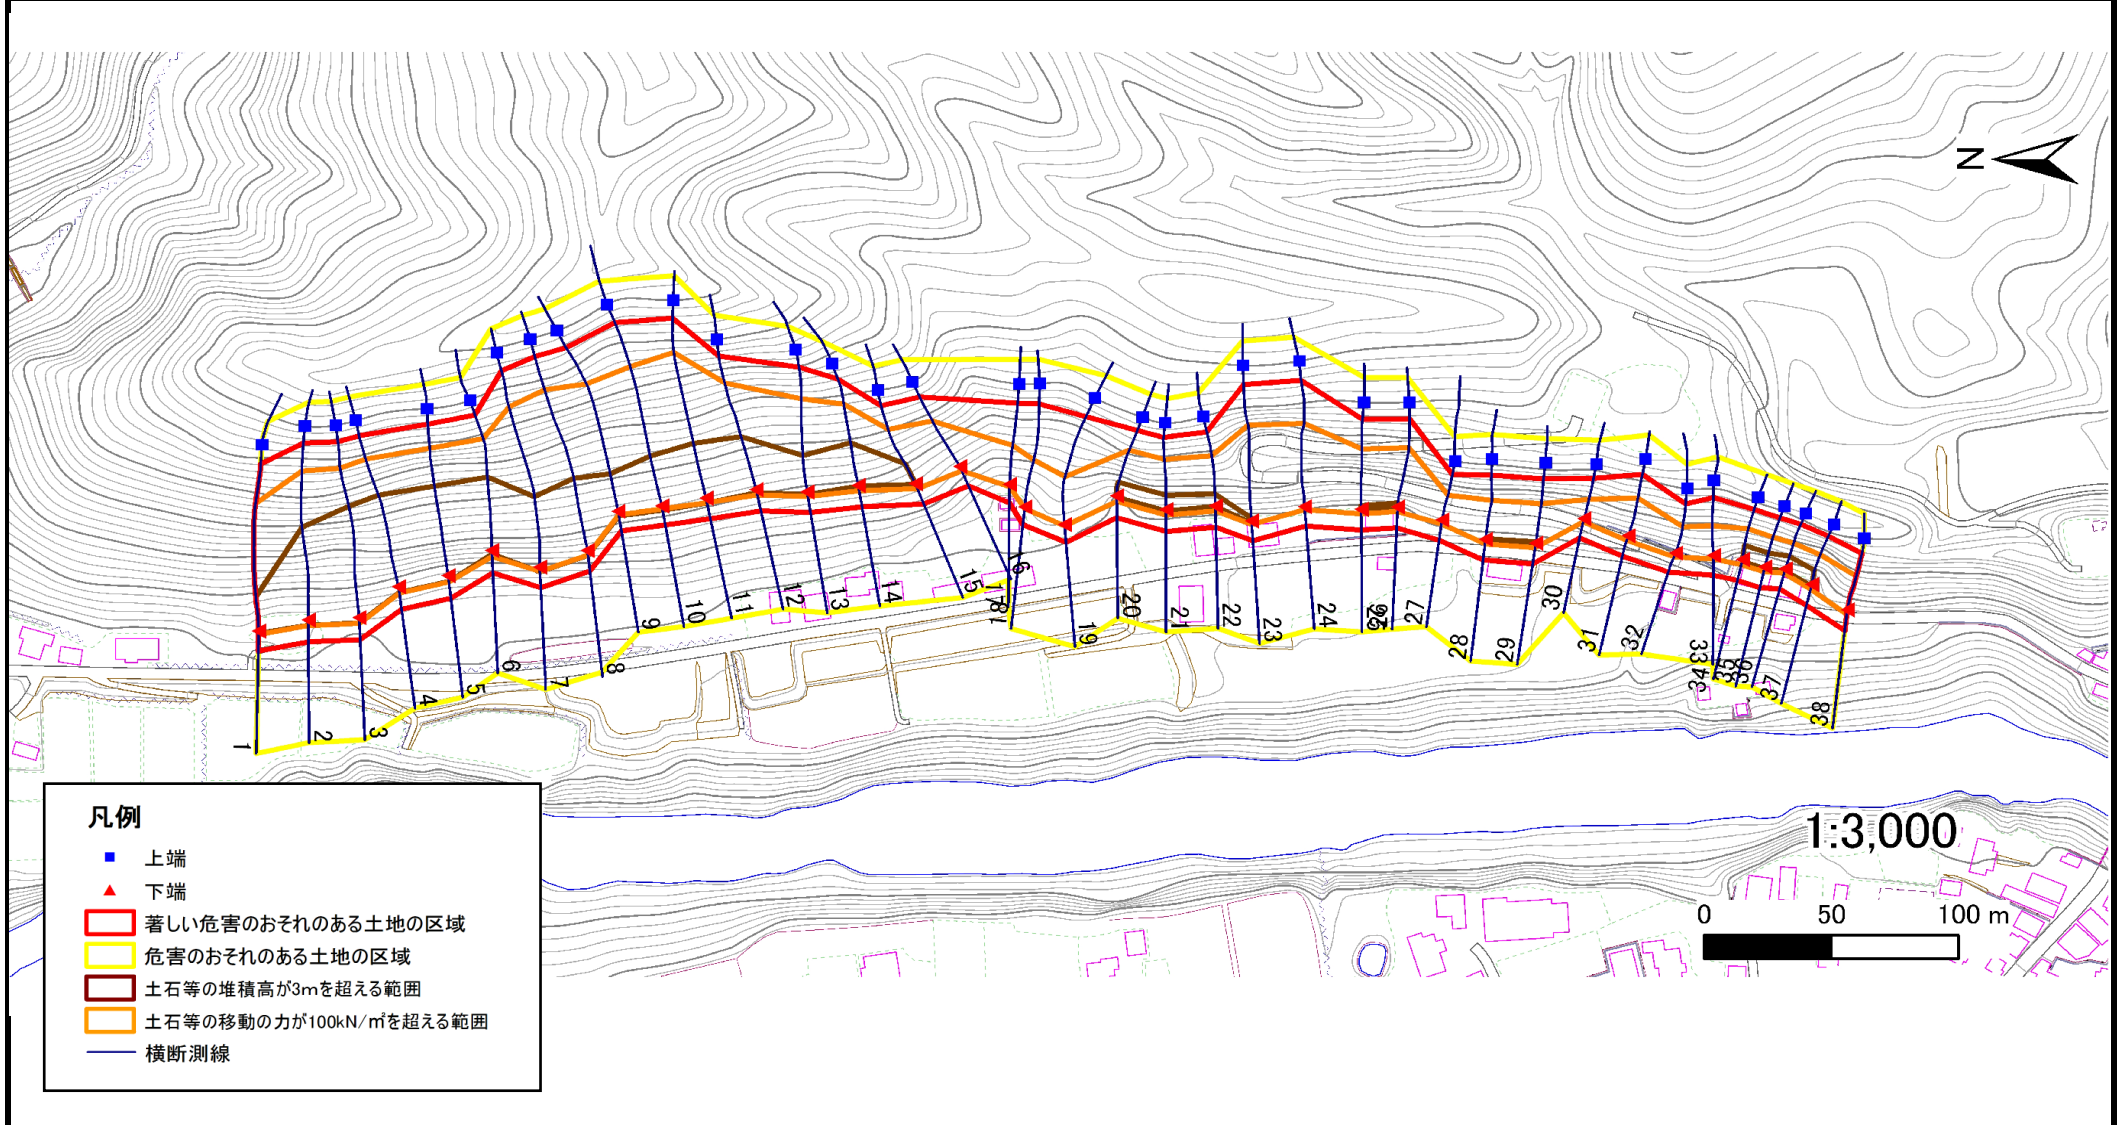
N

1:3,000

0 50 100 m

凡例
上端
下端
著しい危害のおそれのある土地の区域
危害のおそれのある土地の区域
土石等の堆積高が3mを超える範囲
土石等の移動の力が100kN/㎡を超える範囲
横断測線

1 2 3 4 5 6 7 8 9 10 11 12 13 14 15 16 17 18 19 20 21 22 23 24 25 26 27 28 29 30 31 32 33 34 35 36 37 38